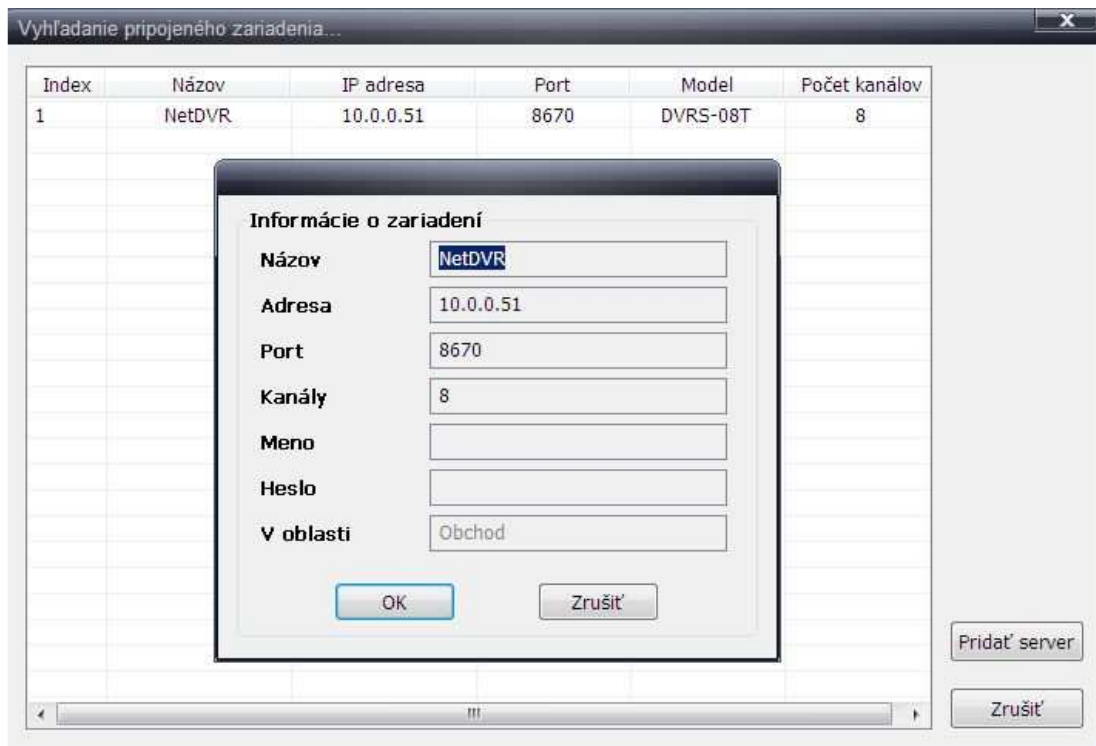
Vyhľadanie pripojeného zariadenia...

| Index | Názov | IP adresa | Port | Model | Počet kanálov |
|---|---|---|---|---|---|
| 1 | NetDVR | 10.0.0.51 | 8670 | DVRS-08T | 8 |

Informácie o zariadení

Názov NetDVR

Adresa 10.0.0.51

Port 8670

Kanály 8

Meno

Heslo

V oblasti Obchod

OK

Zrušiť

Pridať server

Zrušiť